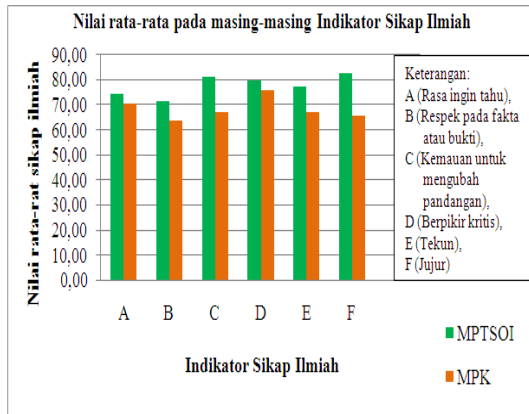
Nilai rata-rata pada masing-masing Indikator Sikap Ilmiah

Nilai rata-rat sikap ilmiah

90,00
80,00
70,00
60,00
50,00
40,00
30,00
20,00
10,00
0,00

A B C D E F

Indikator Sikap Ilmiah

Keterangan:
A (Rasa ingin tahu),
B (Respek pada fakta atau bukti),
C (Kemauan untuk mengubah pandangan),
D (Berpikir kritis),
E (Tekun),
F (Jujur)

MPTSOI

MPK